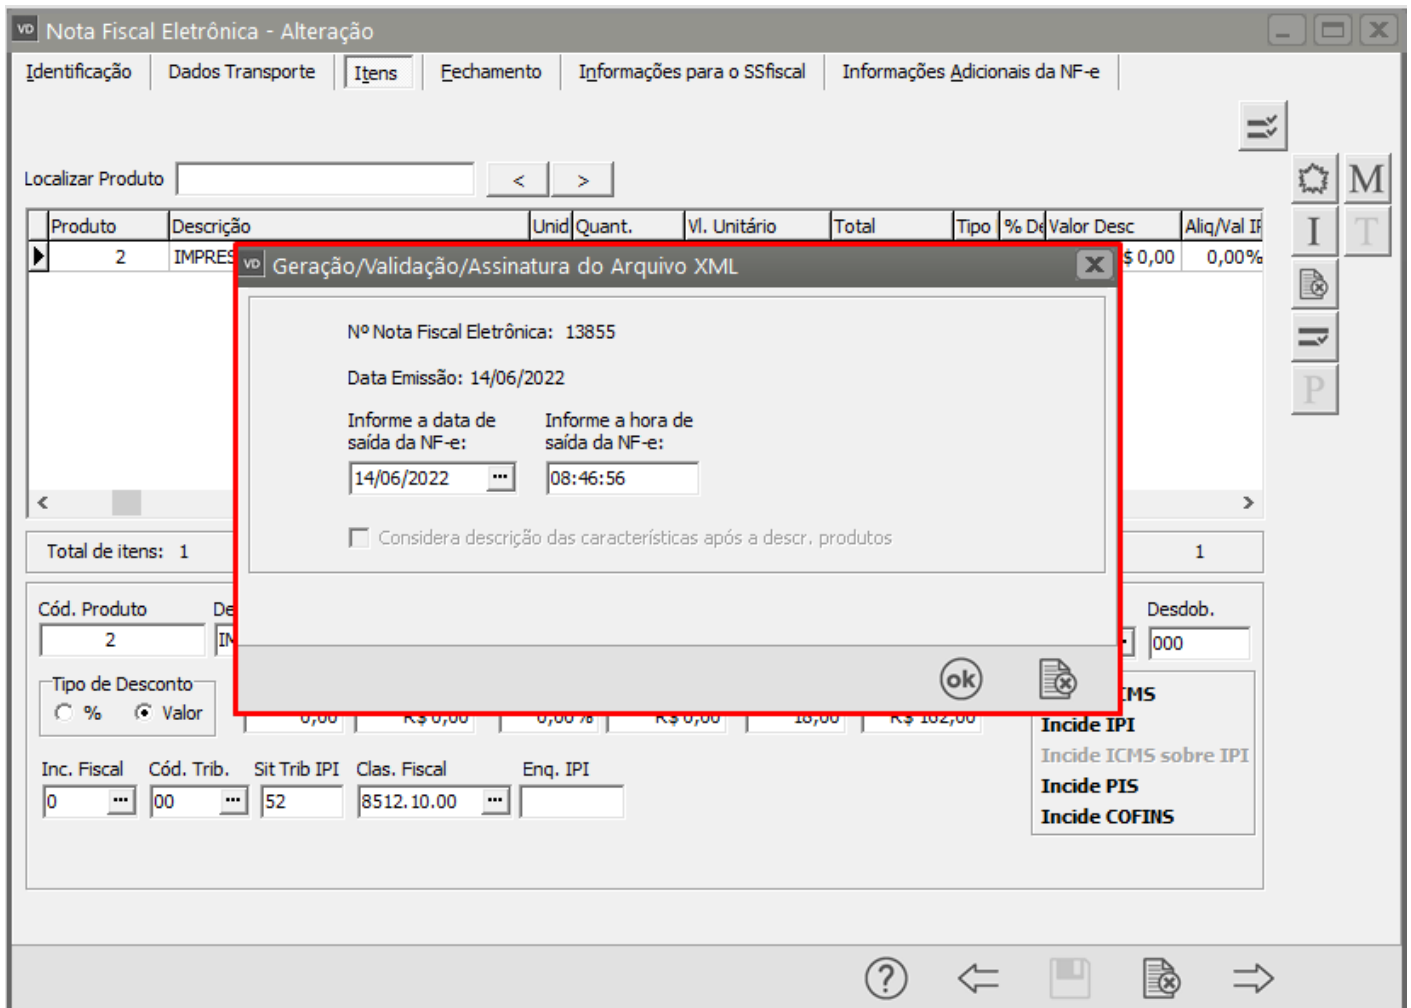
VD Nota Fiscal Eletrônica - Alteração

Identificação | Dados Transporte | Itens | Fechamento | Informações para o SSfiscal | Informações Adicionais da NF-e

Localizar Produto < >

| Produto | Descrição | Unid | Quant. | Vl. Unitário | Total | Tipo | % De | Valor Desc | Aliq/Val IP |
|---|---|---|---|---|---|---|---|---|---|
| 2 | IMPRES | | | | | | | $ 0,00 | 0,00% |

M
I T
P

Total de itens: 1
1

Cód. Produto De
2 IN
Desdob.
000

Tipo de Desconto
% Valor
0,00 R$ 0,00 0,00 % R$ 0,00 18,00 R$ 162,00

CMS
Incide IPI
Incide ICMS sobre IPI
Incide PIS
Incide COFINS

Inc. Fiscal Cód. Trib. Sit Trib IPI Clas. Fiscal Enq. IPI
0 00 52 8512.10.00

VD Geração/Validação/Assinatura do Arquivo XML

Nº Nota Fiscal Eletrônica: 13855

Data Emissão: 14/06/2022

Informe a data de saída da NF-e:
14/06/2022

Informe a hora de saída da NF-e:
08:46:56

Considera descrição das características após a descr. produtos

ok

?